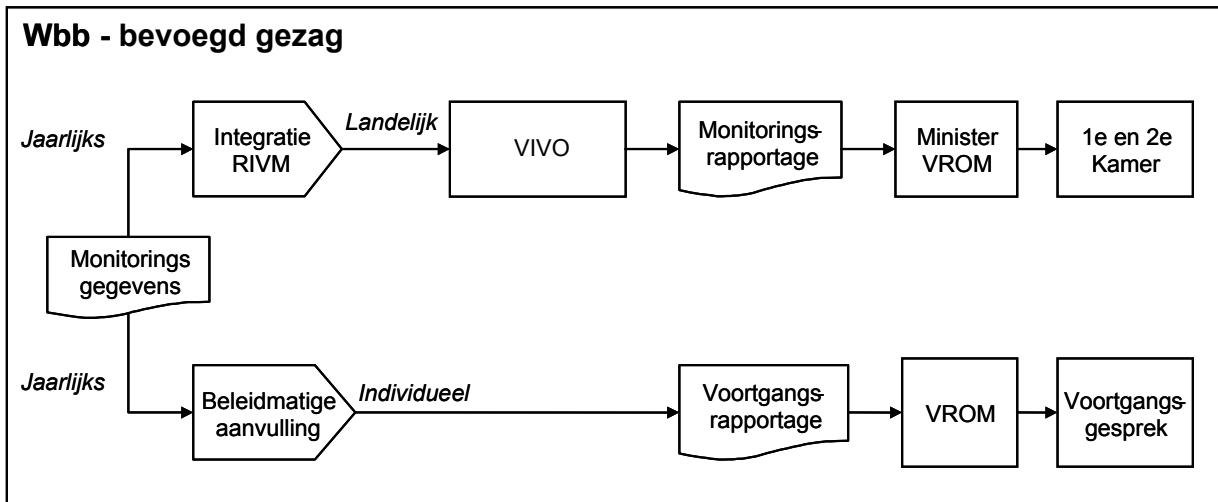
Wbb - bevoegd gezag

Jaarlijks

Integratie RIVM

Landelijk

VIVO

Monitorings-rapportage

Minister VROM

1e en 2e Kamer

Monitorings gegevens

Jaarlijks

Beleidmatige aanvulling

Individueel

Voortgangs-rapportage

VROM

Voortgangs-gesprek